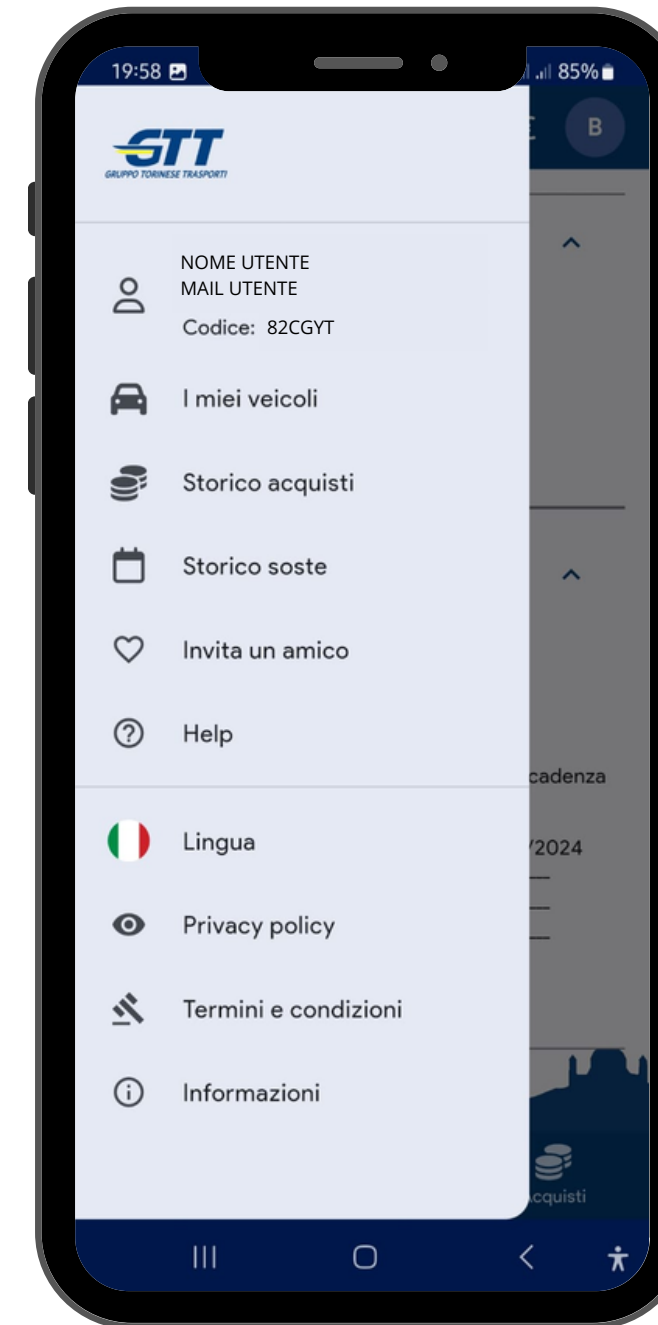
19:58
85%
GTT
GRUPPO TORINESE TRASPORTI
B
NOME UTENTE
MAIL UTENTE
Codice: 82CGYT
I miei veicoli
Storico acquisti
Storico soste
Invita un amico
Help
cadenza
Lingua
/2024
Privacy policy
Termini e condizioni
Informazioni
Acquisti